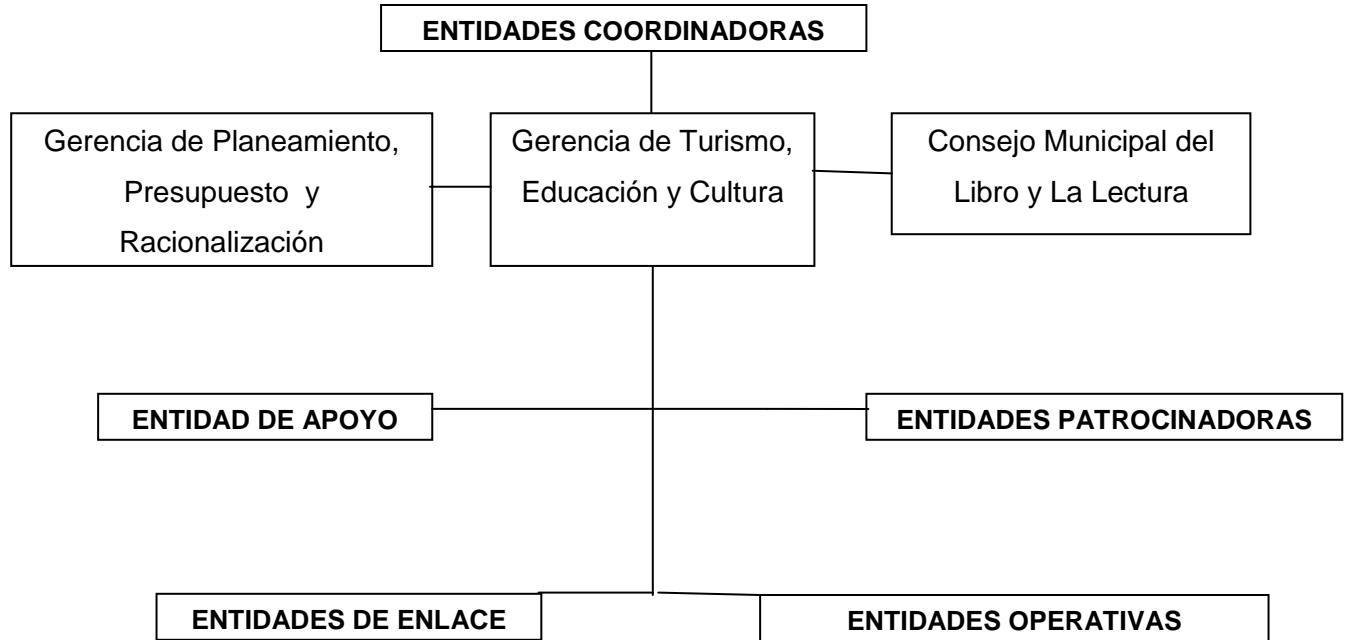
ENTIDADES COORDINADORAS

Gerencia de Planeamiento, Presupuesto y Racionalización

Gerencia de Turismo, Educación y Cultura

Consejo Municipal del Libro y La Lectura

ENTIDAD DE APOYO

ENTIDADES PATROCINADORAS

ENTIDADES DE ENLACE

ENTIDADES OPERATIVAS